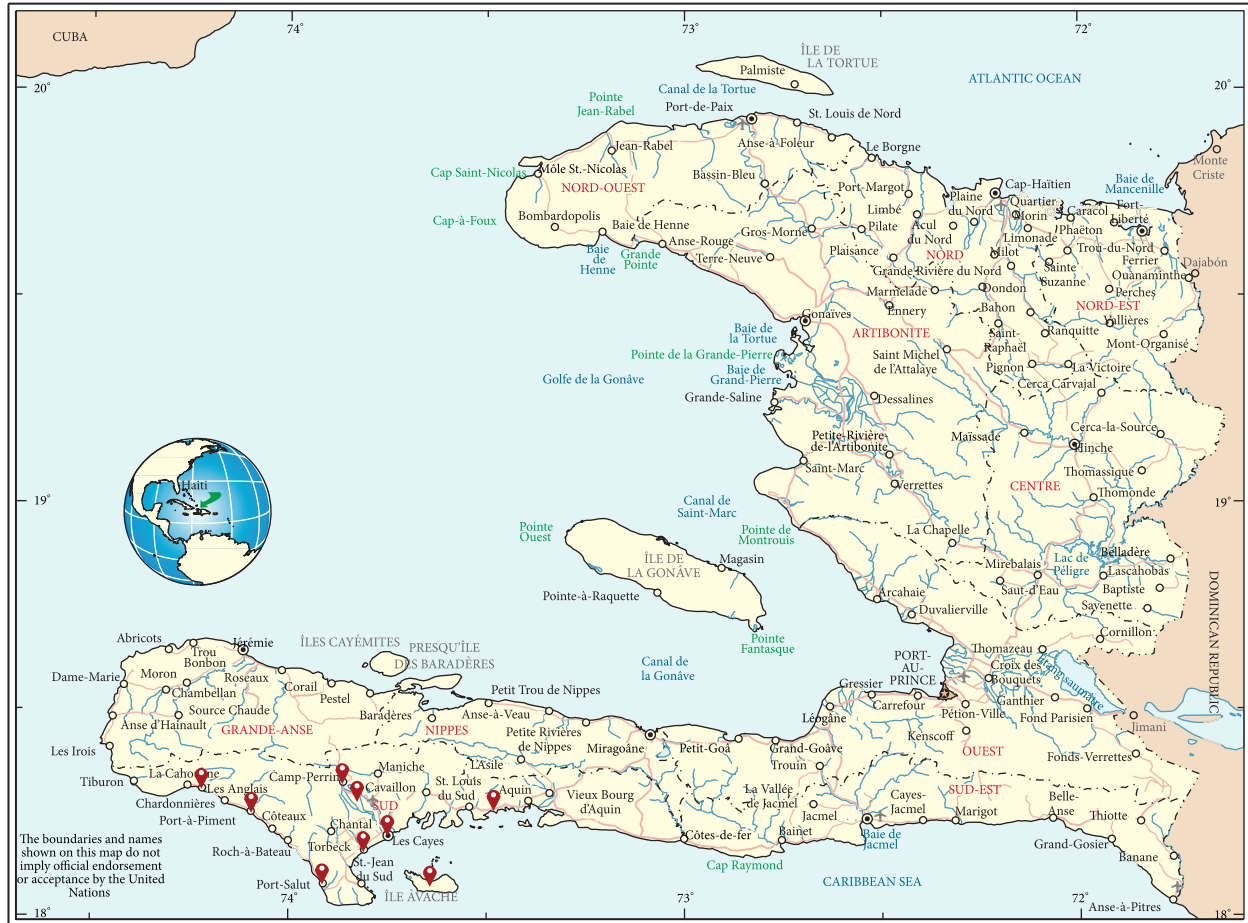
CUBA
74°
73°
72°
20°
20°
ÎLE DE LA TORTUE
Palmiste
ATLANTIC OCEAN
Canal de la Tortue
Pointe Jean-Rabel
Port-de-Paix
St. Louis de Nord
Jean-Rabel
Anse-à-Foleur
Le Borgne
Môle St.-Nicolas
Cap Saint-Nicolas
NORD-OUEST
Bassin-Bleu
Port-Margot
Cap-Haïtien
Baie de Mancenille
Monte Cristi
Plaine du Nord
Quartier Morin
Caracol
Fort-Liberté
Limbé
Acul du Nord
Cap-à-Foux
Bombardopolis
Baie de Henne
Pilate
NORD
Limonade
Phaëton
Trou-du-Nord
Ferrier
Gros-Morne
Milot
Baie de Henne
Grande Pointe
Anse-Rouge
Plaisance
Terre-Neuve
Grande Rivière du Nord
Sainte Suzanne
Ouanaminthe
Dajabón
Marmelade
Dondon
Perches
NORD-EST
Ennery
Bahon
Vallières
Baie de la Tortue
Gonaïves
ARTIBONITE
Saint-Raphaël
Ranquitte
Mont-Organisé
Pointe de la Grande-Pierre
Saint Michel de l'Attalaye
Pignon
La Victoire
Baie de Grand-Pierre
Golfe de la Gonâve
Cerca Carvajal
Grande-Saline
Dessalines
Cerca-la-Source
Maïssade
Hinche
Petite-Rivière-de-l'Artibonite
Saint-Marc
Thomassique
Verrettes
CENTRE
19°
19°
Thomonde
Haiti
Canal de Saint-Marc
Pointe Ouest
Pointe de Montrouis
La Chapelle
Belladère
ÎLE DE LA GONÂVE
Magasin
Mirebalais
Lac de Péligre
Lascahobas
Saut-d'Eau
Baptiste
Pointe-à-Raquette
Arcahaie
Duvalierville
Savenette
DOMINICAN REPUBLIC
Pointe Fantasque
Cornillon
Abricots
Jérémie
ÎLES CAYÉMITES
PRESQU'ÎLE DES BARADÈRES
Thomazeau
Trou Bonbon
Canal de la Gonâve
PORT-AU-PRINCE
Croix des Bouquets
Étang Saumâtre
Dame-Marie
Moron
Roseaux
Corail
Gressier
Chambellan
Pestel
Petit Trou de Nippes
Carrefour
Ganthier
Source Chaude
Baradères
Anse-à-Veau
Léogâne
Pétion-Ville
Fond Parisien
Jimani
Anse d'Hainault
GRANDE-ANSE
NIPPES
Petite Rivières de Nippes
Miragoâne
Petit-Goâve
Grand-Goâve
Kenscoff
OUEST
Les Irois
L'Asile
Fonds-Verrettes
Tiburon
La Cahouane
Camp-Perrin
Maniche
St. Louis du Sud
Trouin
Chardonnières
Les Anglais
Cavaillon
Aquin
Vieux Bourg d'Aquin
La Vallée de Jacmel
Cayes-Jacmel
SUD-EST
Belle-Anse
Port-à-Piment
SUD
Côteaux
Chantal
Marigot
Thiotte
Jacmel
The boundaries and names shown on this map do not imply official endorsement or acceptance by the United Nations
Roch-à-Bateau
Les Cayes
Côtes-de-fer
Bainet
Baie de Jacmel
Torbeck
Grand-Gosier
St.-Jean du Sud
Cap Raymond
Banane
Port-Salut
CARIBBEAN SEA
ÎLE À VACHE
18°
74°
73°
72°
Anse-à-Pitres
18°